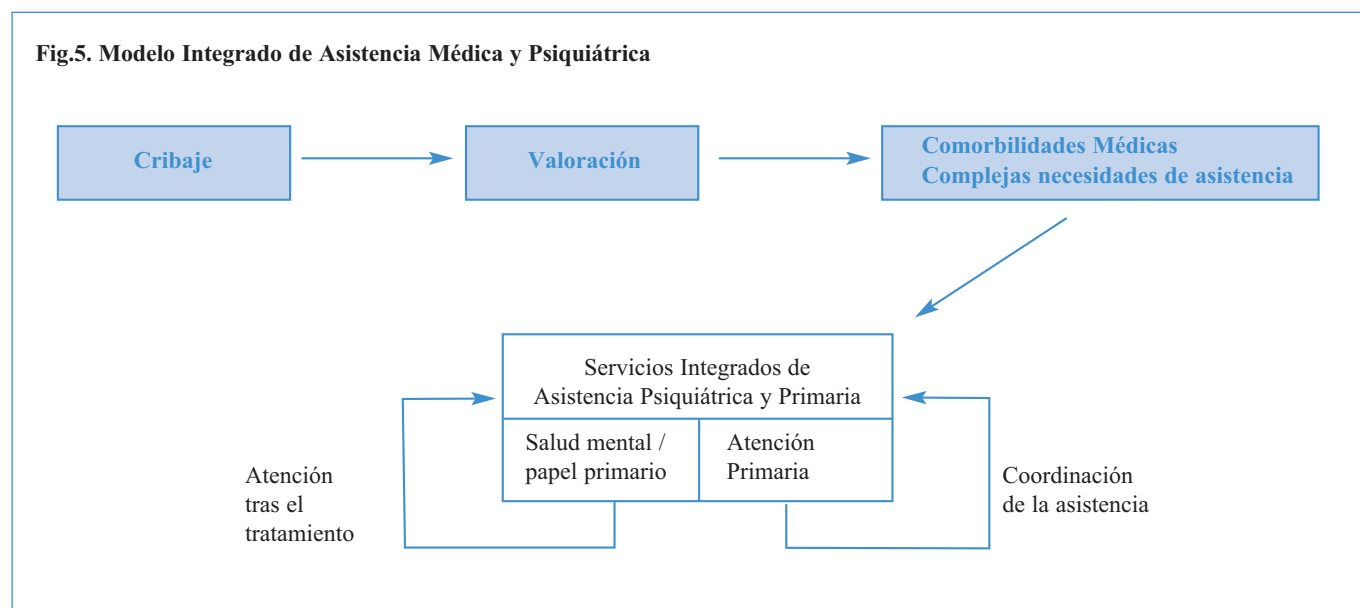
Fig.5. Modelo Integrado de Asistencia Médica y Psiquiátrica

Cribaje

Valoración

Comorbilidades Médicas
Complejas necesidades de asistencia

Servicios Integrados de Asistencia Psiquiátrica y Primaria

Salud mental / papel primario

Atención Primaria

Atención tras el tratamiento

Coordinación de la asistencia